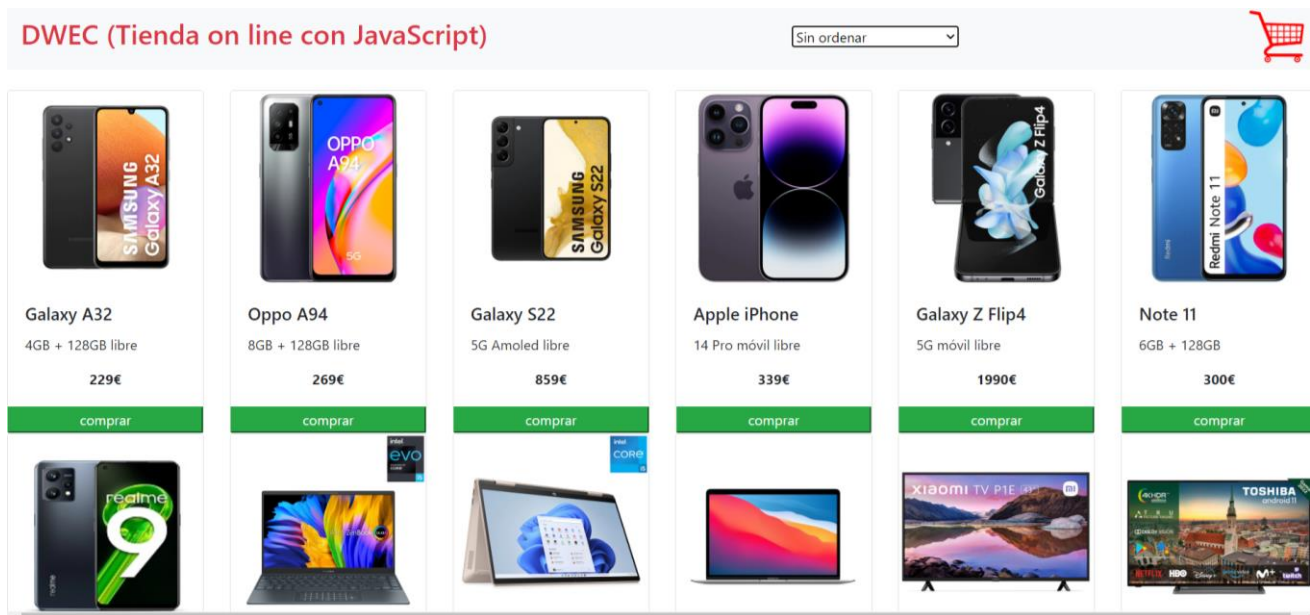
DWEC (Tienda on line con JavaScript)

Sin ordenar

SAMSUNG Galaxy A32

OPPO A94 5G

SAMSUNG Galaxy S22

Galaxy Z Flip4

Redmi Note 11

Galaxy A32
4GB + 128GB libre
229€
comprar

Oppo A94
8GB + 128GB libre
269€
comprar

Galaxy S22
5G Amoled libre
859€
comprar

Apple iPhone
14 Pro móvil libre
339€
comprar

Galaxy Z Flip4
5G móvil libre
1990€
comprar

Note 11
6GB + 128GB
300€
comprar

realme 9

intel evo

intel CORE

XIAOMI TV P1E

TOSHIBA android tv